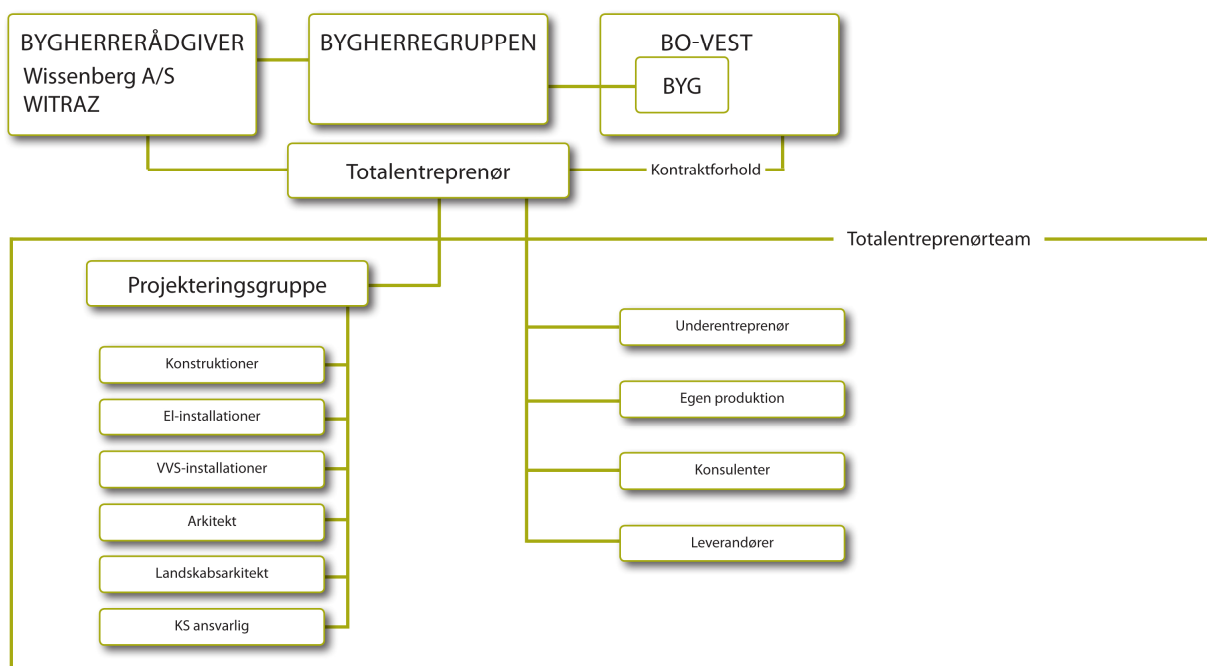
BYGHERRERÅDGIVER
Wissenberg A/S
WITRAZ

BYGHERREGRUPPEN

BO-VEST

BYG

Totalentreprenør

Kontraktforhold

Totalentreprenørteam

Projekteringsgruppe

Konstruktioner

El-installationer

VVS-installationer

Arkitekt

Landskabsarkitekt

KS ansvarlig

Underentreprenør

Egen produktion

Konsulenter

Leverandører